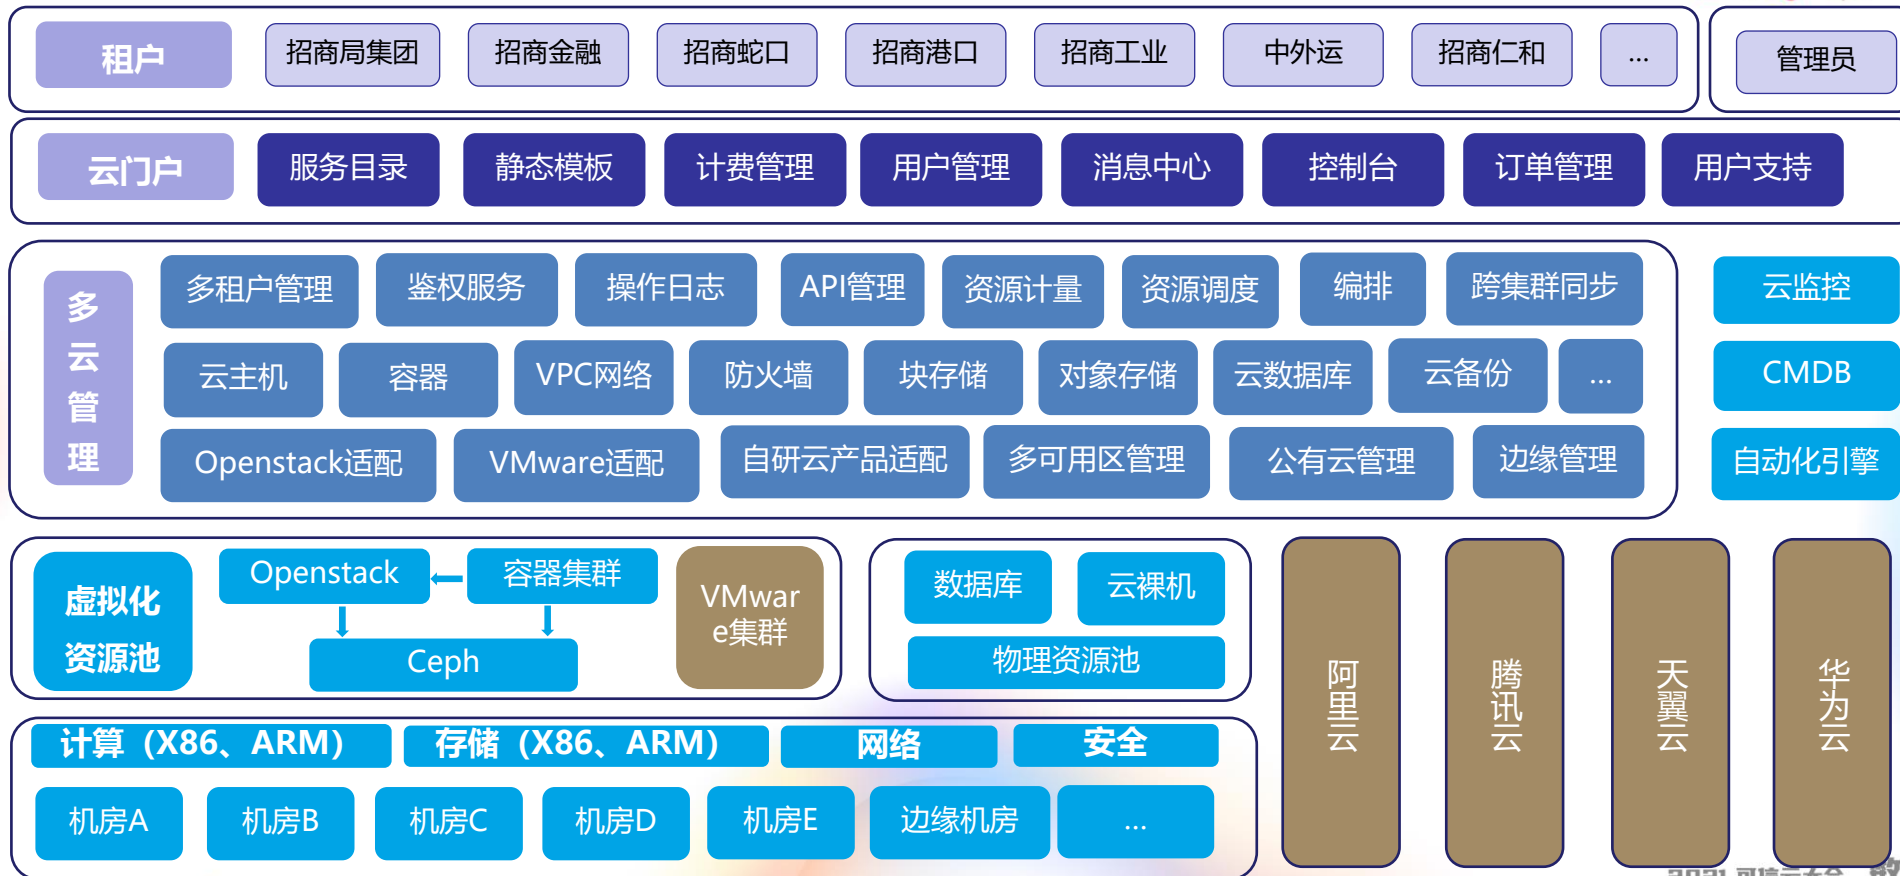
租户 招商局集团 招商金融 招商蛇口 招商港口 招商工业 中外运 招商仁和 ...

管理员

云门户 服务目录 静态模板 计费管理 用户管理 消息中心 控制台 订单管理 用户支持

多云管理

多租户管理 鉴权服务 操作日志 API管理 资源计量 资源调度 编排 跨集群同步

云主机 容器 VPC网络 防火墙 块存储 对象存储 云数据库 云备份 ...

Openstack适配 VMware适配 自研云产品适配 多可用区管理 公有云管理 边缘管理

云监控

CMDB

自动化引擎

虚拟化资源池

Openstack 容器集群

Ceph

VMware集群

数据库 云裸机

物理资源池

阿里云 腾讯云 天翼云 华为云

计算（X86、ARM） 存储（X86、ARM） 网络 安全

机房A 机房B 机房C 机房D 机房E 边缘机房 ...